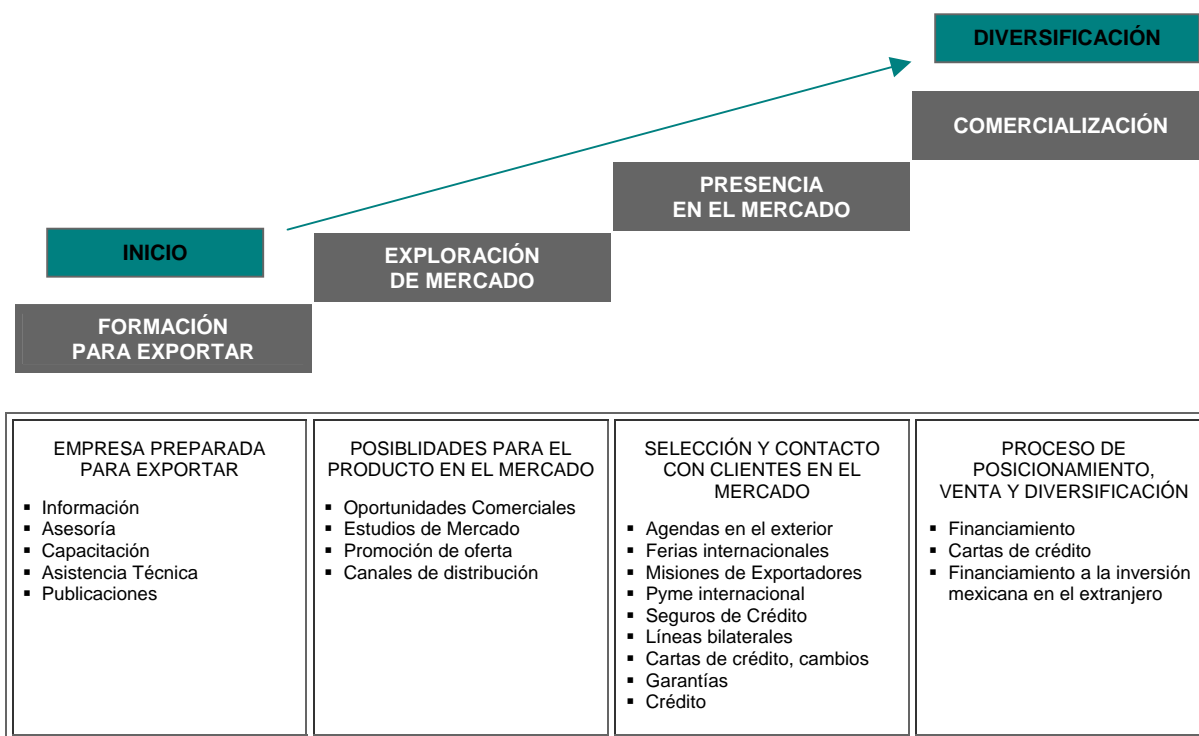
DIVERSIFICACIÓN

COMERCIALIZACIÓN

PRESENCIA EN EL MERCADO

INICIO

EXPLORACIÓN DE MERCADO

FORMACIÓN PARA EXPORTAR

EMPRESA PREPARADA PARA EXPORTAR

- Información
- Asesoría
- Capacitación
- Asistencia Técnica
- Publicaciones

POSIBLIDADES PARA EL PRODUCTO EN EL MERCADO

- Oportunidades Comerciales
- Estudios de Mercado
- Promoción de oferta
- Canales de distribución

SELECCIÓN Y CONTACTO CON CLIENTES EN EL MERCADO

- Agendas en el exterior
- Ferias internacionales
- Misiones de Exportadores
- Pyme internacional
- Seguros de Crédito
- Líneas bilaterales
- Cartas de crédito, cambios
- Garantías
- Crédito

PROCESO DE POSICIONAMIENTO, VENTA Y DIVERSIFICACIÓN

- Financiamiento
- Cartas de crédito
- Financiamiento a la inversión mexicana en el extranjero